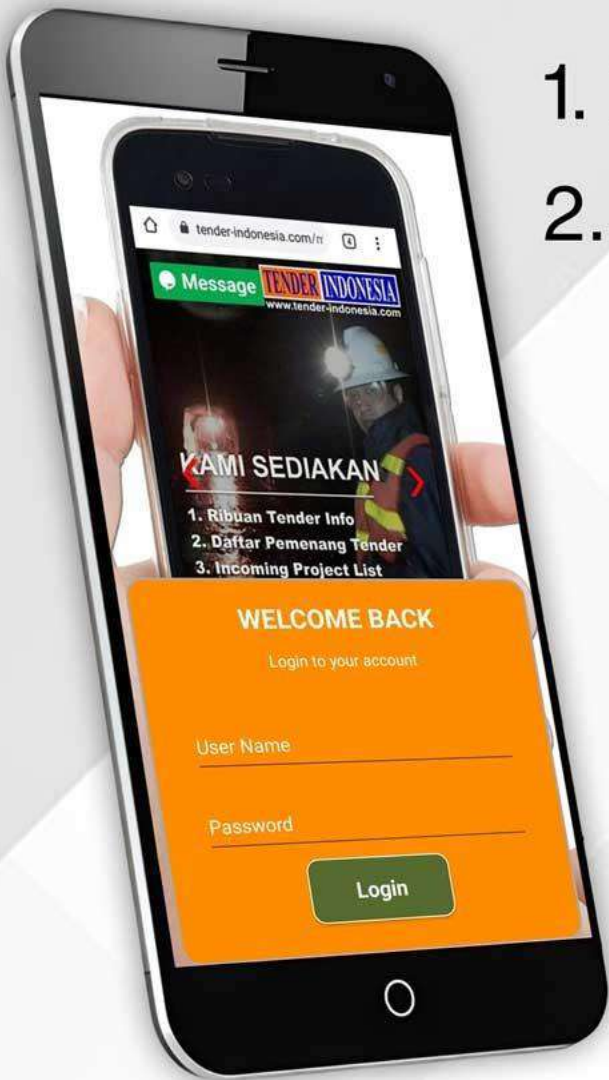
1.

2.

tender-indonesia.com/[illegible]

4

Message

TENDER INDONESIA

www.tender-indonesia.com

KAMI SEDIAKAN

1. Ribuan Tender Info
2. Daftar Pemenang Tender
3. Incoming Project List

WELCOME BACK

Login to your account

User Name

Password

Login